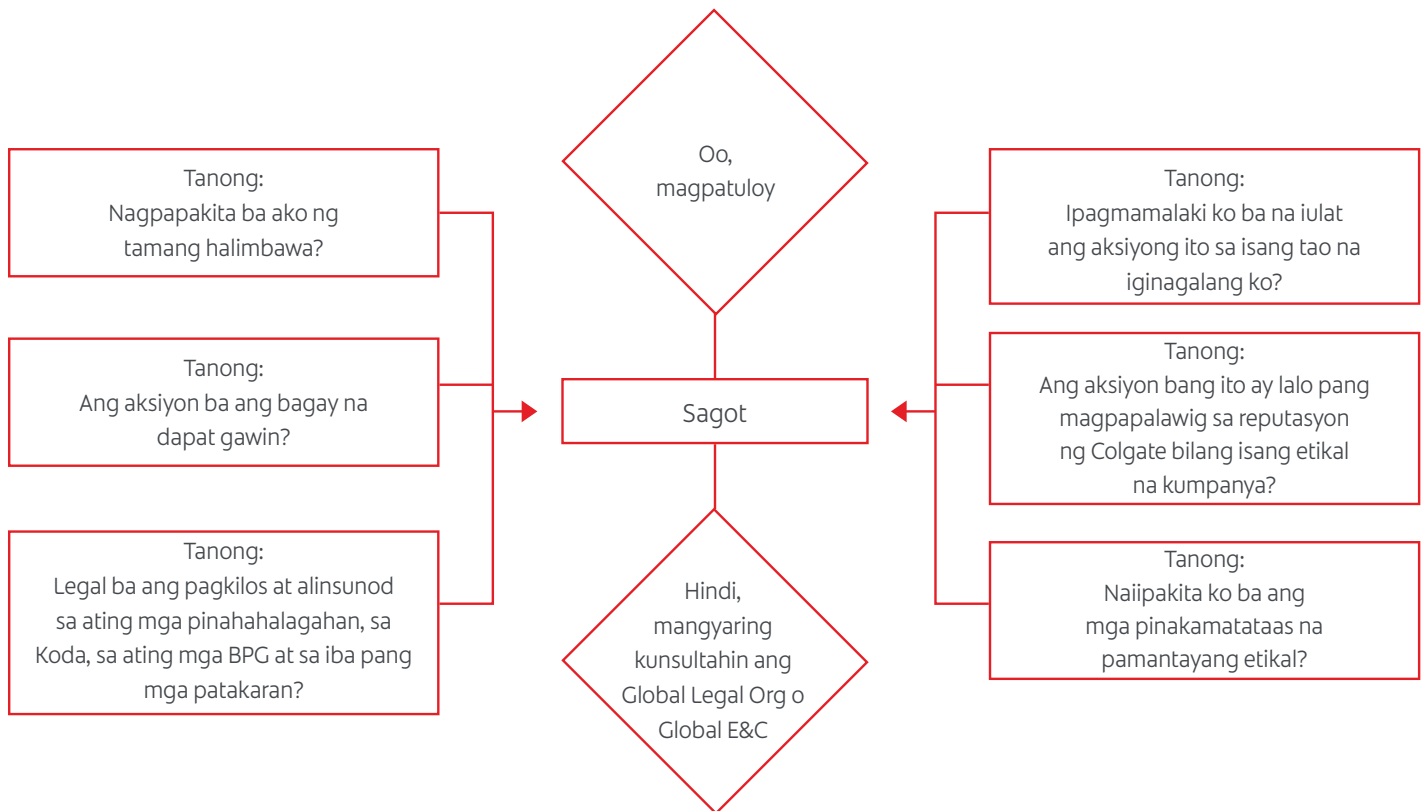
Tanong:
Nagpapakita ba ako ng tamang halimbawa?

Tanong:
Ang aksiyon ba ang bagay na dapat gawin?

Tanong:
Legal ba ang pagkilos at alinsunod sa ating mga pinahahalagahan, sa Koda, sa ating mga BPG at sa iba pang mga patakaran?

Oo, magpatuloy

Sagot

Hindi, mangyaring kunsultahin ang Global Legal Org o Global E&C

Tanong:
Ipagmamalaki ko ba na iulat ang aksiyong ito sa isang tao na iginagalang ko?

Tanong:
Ang aksiyon bang ito ay lalo pang magpapalawig sa reputasyon ng Colgate bilang isang etikal na kumpanya?

Tanong:
Naiipakita ko ba ang mga pinakamatataas na pamantayang etikal?